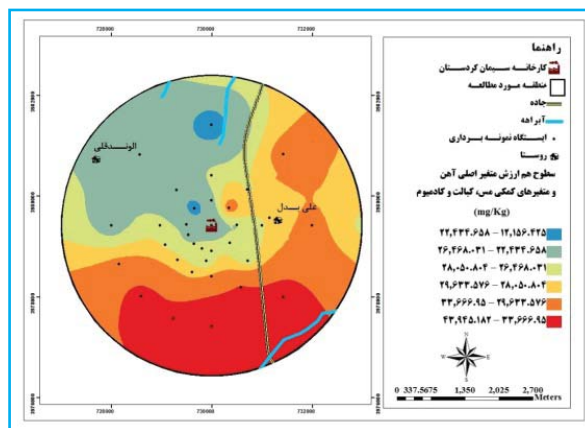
720000
726000
732000

راهنما
کارخانه سیمان کردستان
منطقه مورد مطالعه
جاده
آبراهه
ایستگاه نمونه برداری
روستا
سطوح هم ارزش متغیر اصلی آهن و متغیرهای کمکی مس، کبالت و کادمیوم
(mg/Kg)

۲۲,۴۳۴.۶۵۸ – ۱۲,۱۵۶.۴۲۵
۲۶,۴۶۸.۰۳۱ – ۲۲,۴۳۴.۶۵۸
۲۸,۰۵۰.۸۰۴ – ۲۶,۴۶۸.۰۳۱
۲۹,۶۳۳.۵۷۶ – ۲۸,۰۵۰.۸۰۴
۳۳,۶۶۶.۹۵ – ۲۹,۶۳۳.۵۷۶
۴۳,۹۴۵.۱۸۲ – ۳۳,۶۶۶.۹۵

الوندقلی
علی بدل

N
W
E
S

0 337.5675 1,350 2,025 2,700 Meters

720000
726000
732000